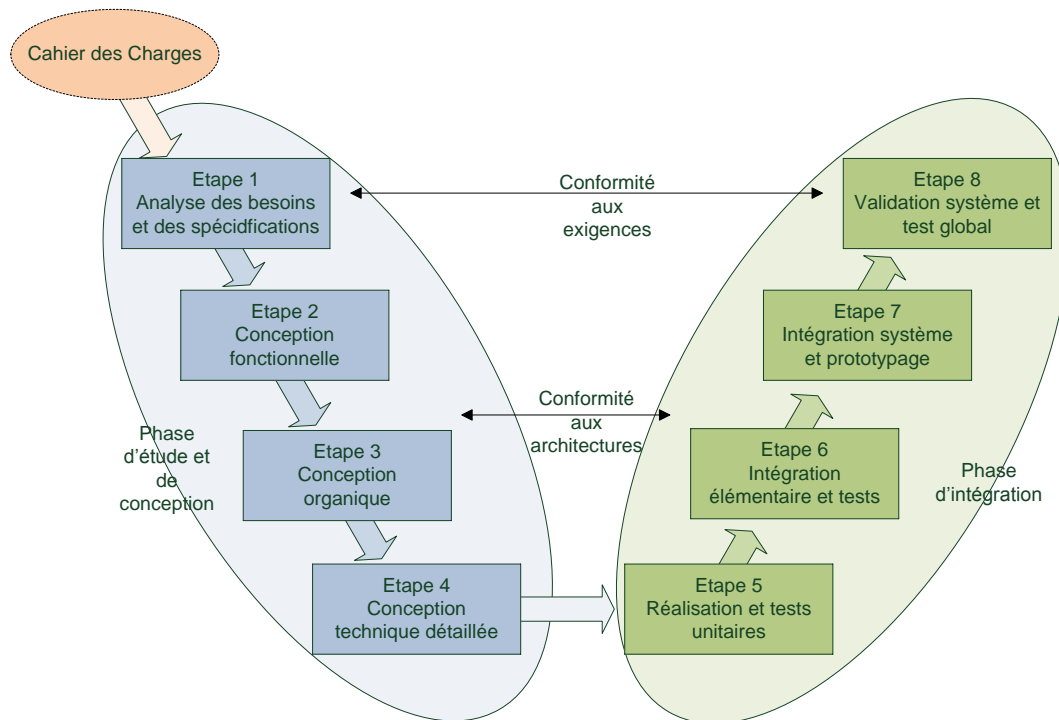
Cahier des Charges

Etape 1
Analyse des besoins et des spécidfications

Conformité aux exigences

Etape 8
Validation système et test global

Etape 2
Conception fonctionnelle

Etape 7
Intégration système et prototypage

Conformité aux architectures

Phase d'étude et de conception

Etape 3
Conception organique

Etape 6
Intégration élémentaire et tests

Phase d'intégration

Etape 4
Conception technique détaillée

Etape 5
Réalisation et tests unitaires